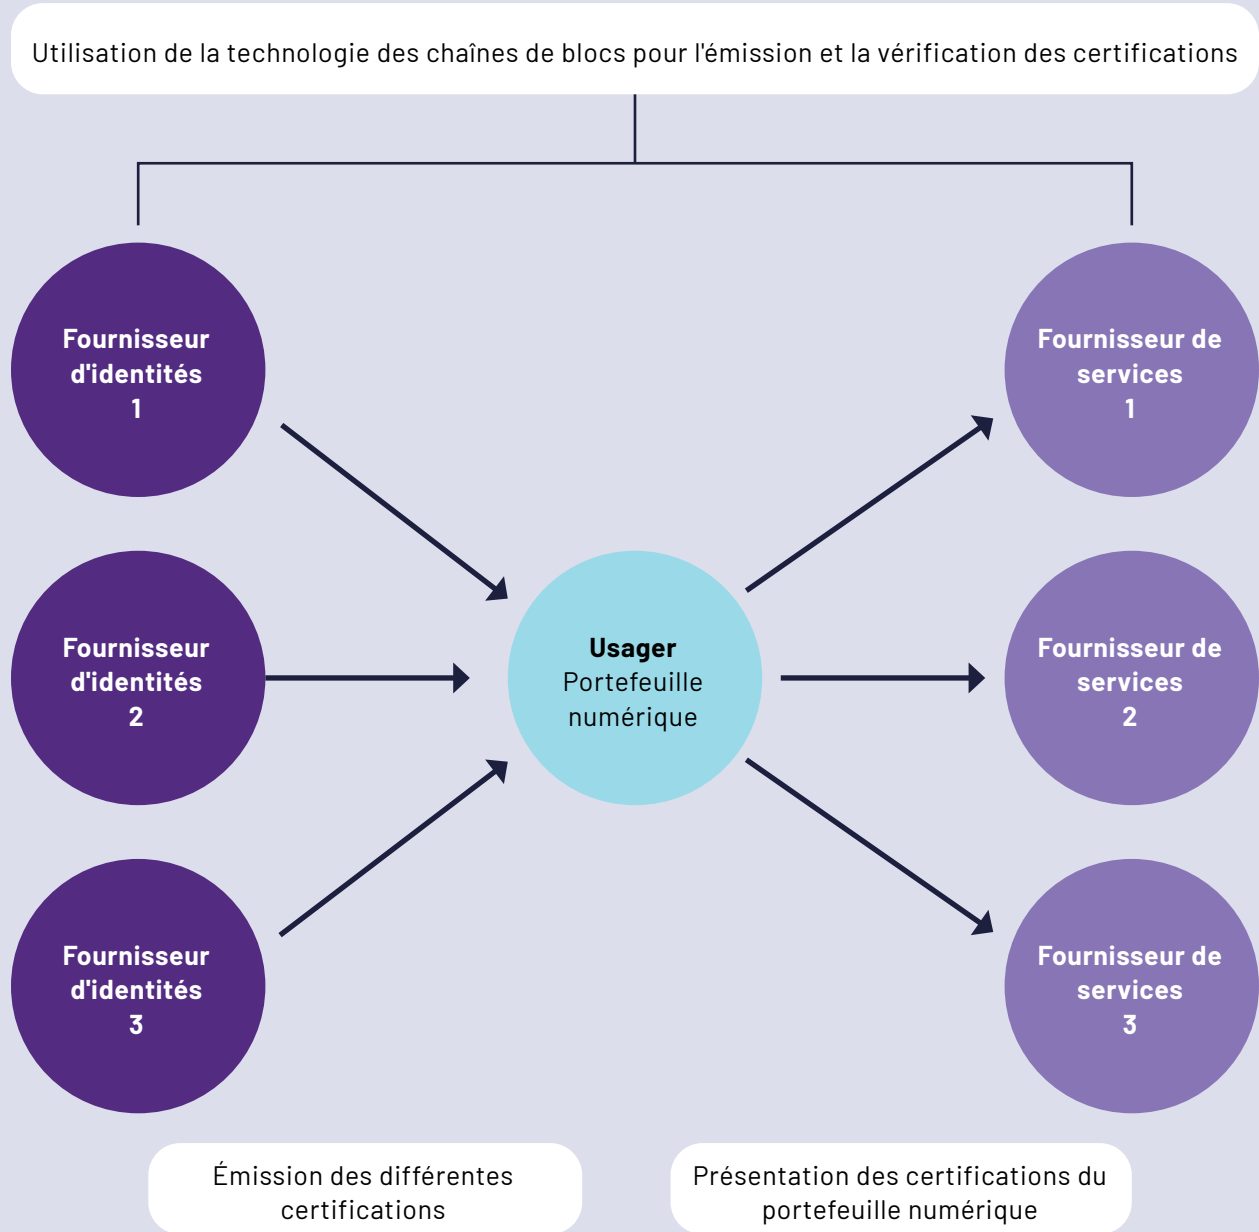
Utilisation de la technologie des chaînes de blocs pour l'émission et la vérification des certifications

Fournisseur d'identités 1

Fournisseur d'identités 2

Fournisseur d'identités 3

Usager
Portefeuille numérique

Fournisseur de services 1

Fournisseur de services 2

Fournisseur de services 3

Émission des différentes certifications

Présentation des certifications du portefeuille numérique